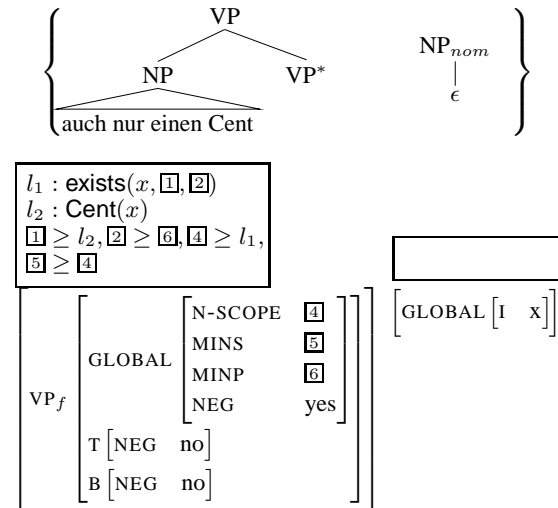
VP

NP VP*

auch nur einen Cent

NP$_{nom}$

$\epsilon$

$l_1$ : exists($x$, 1, 2)
$l_2$ : Cent($x$)
1 $\geq l_2$, 2 $\geq$ 6, 4 $\geq l_1$,
5 $\geq$ 4

VP$_f$ [ GLOBAL [ N-SCOPE 4, MINS 5, MINP 6, NEG yes ], T [ NEG no ], B [ NEG no ] ]

[ GLOBAL [ I x ] ]